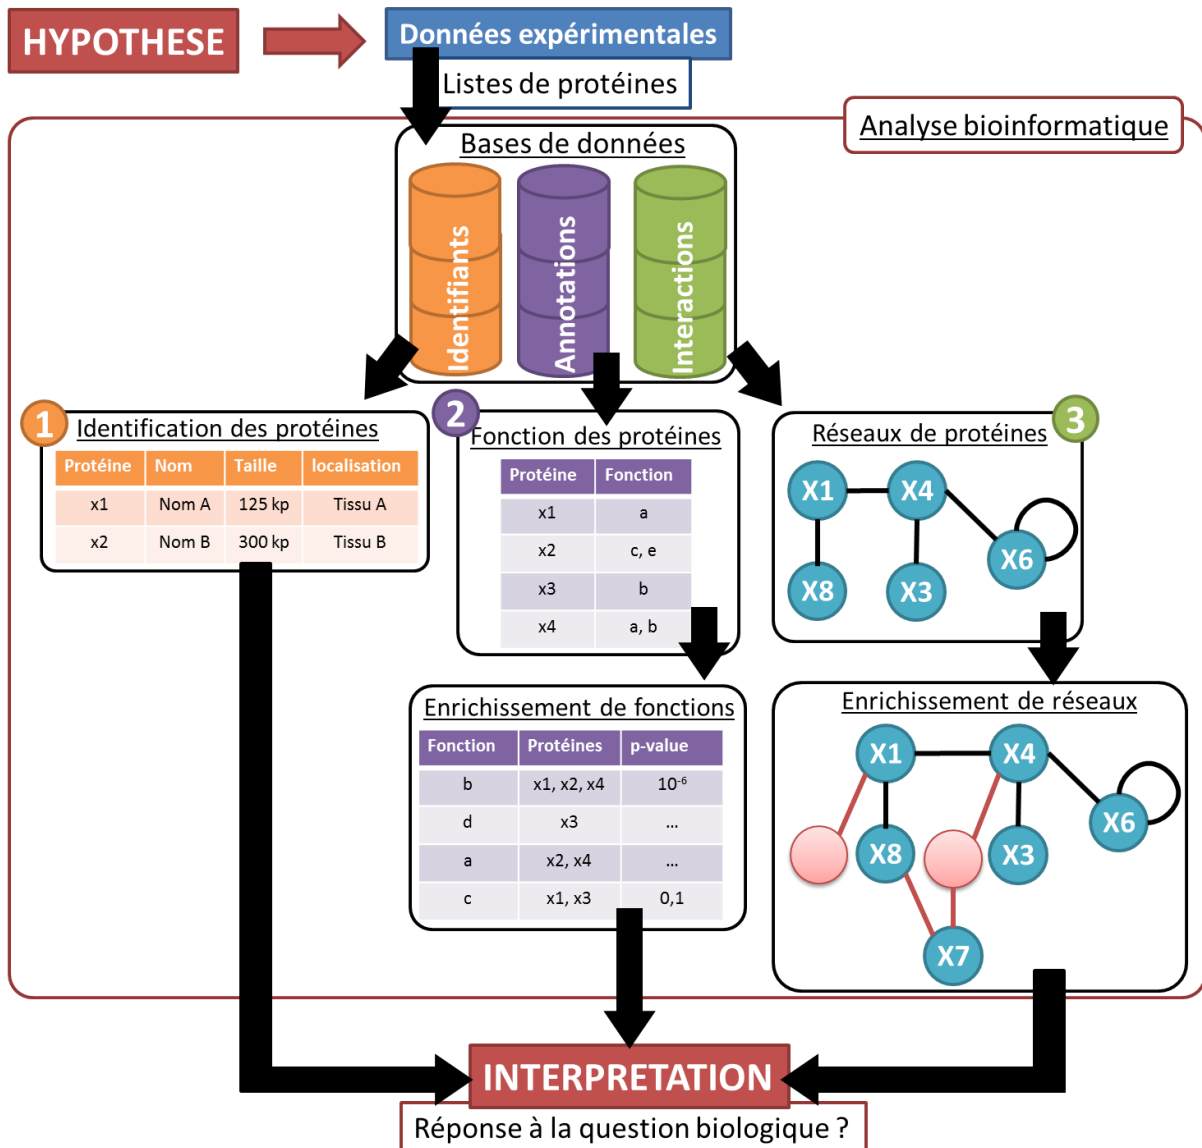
HYPOTHESE

Données expérimentales

Listes de protéines

Analyse bioinformatique

Bases de données

Identifiants

Annotations

Interactions

1 Identification des protéines

| Protéine | Nom | Taille | localisation |
|---|---|---|---|
| x1 | Nom A | 125 kp | Tissu A |
| x2 | Nom B | 300 kp | Tissu B |

2 Fonction des protéines

| Protéine | Fonction |
|---|---|
| x1 | a |
| x2 | c, e |
| x3 | b |
| x4 | a, b |

3 Réseaux de protéines

X1 X4 X6 X8 X3

Enrichissement de fonctions

| Fonction | Protéines | p-value |
|---|---|---|
| b | x1, x2, x4 | $10^{-6}$ |
| d | x3 | ... |
| a | x2, x4 | ... |
| c | x1, x3 | 0,1 |

Enrichissement de réseaux

X1 X4 X6 X8 X3 X7

INTERPRETATION

Réponse à la question biologique ?